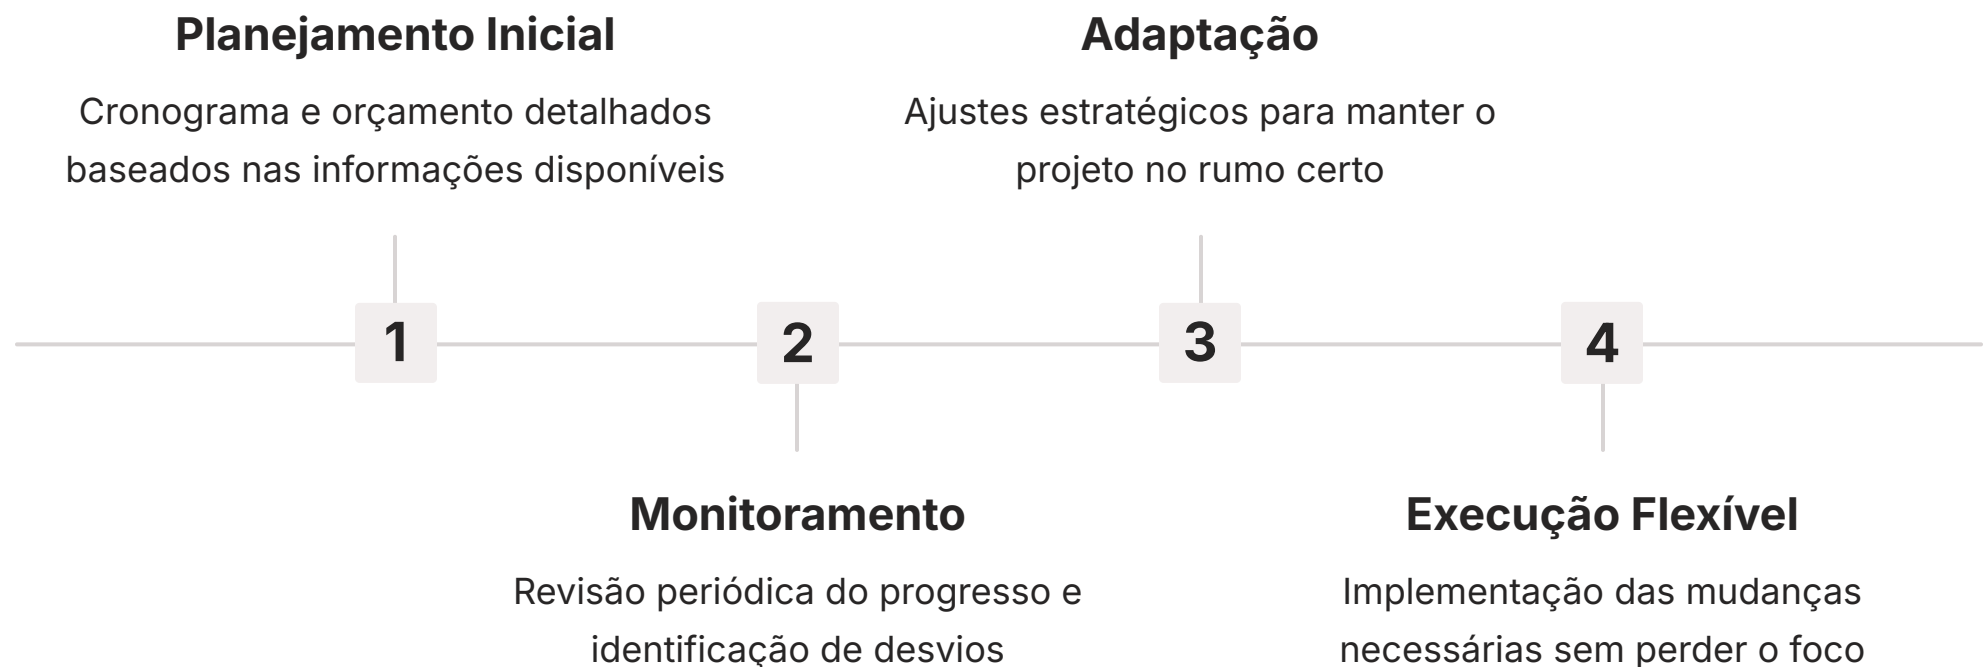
Planejamento Inicial

Cronograma e orçamento detalhados baseados nas informações disponíveis

1

Monitoramento

Revisão periódica do progresso e identificação de desvios

2

Adaptação

Ajustes estratégicos para manter o projeto no rumo certo

3

Execução Flexível

Implementação das mudanças necessárias sem perder o foco

4